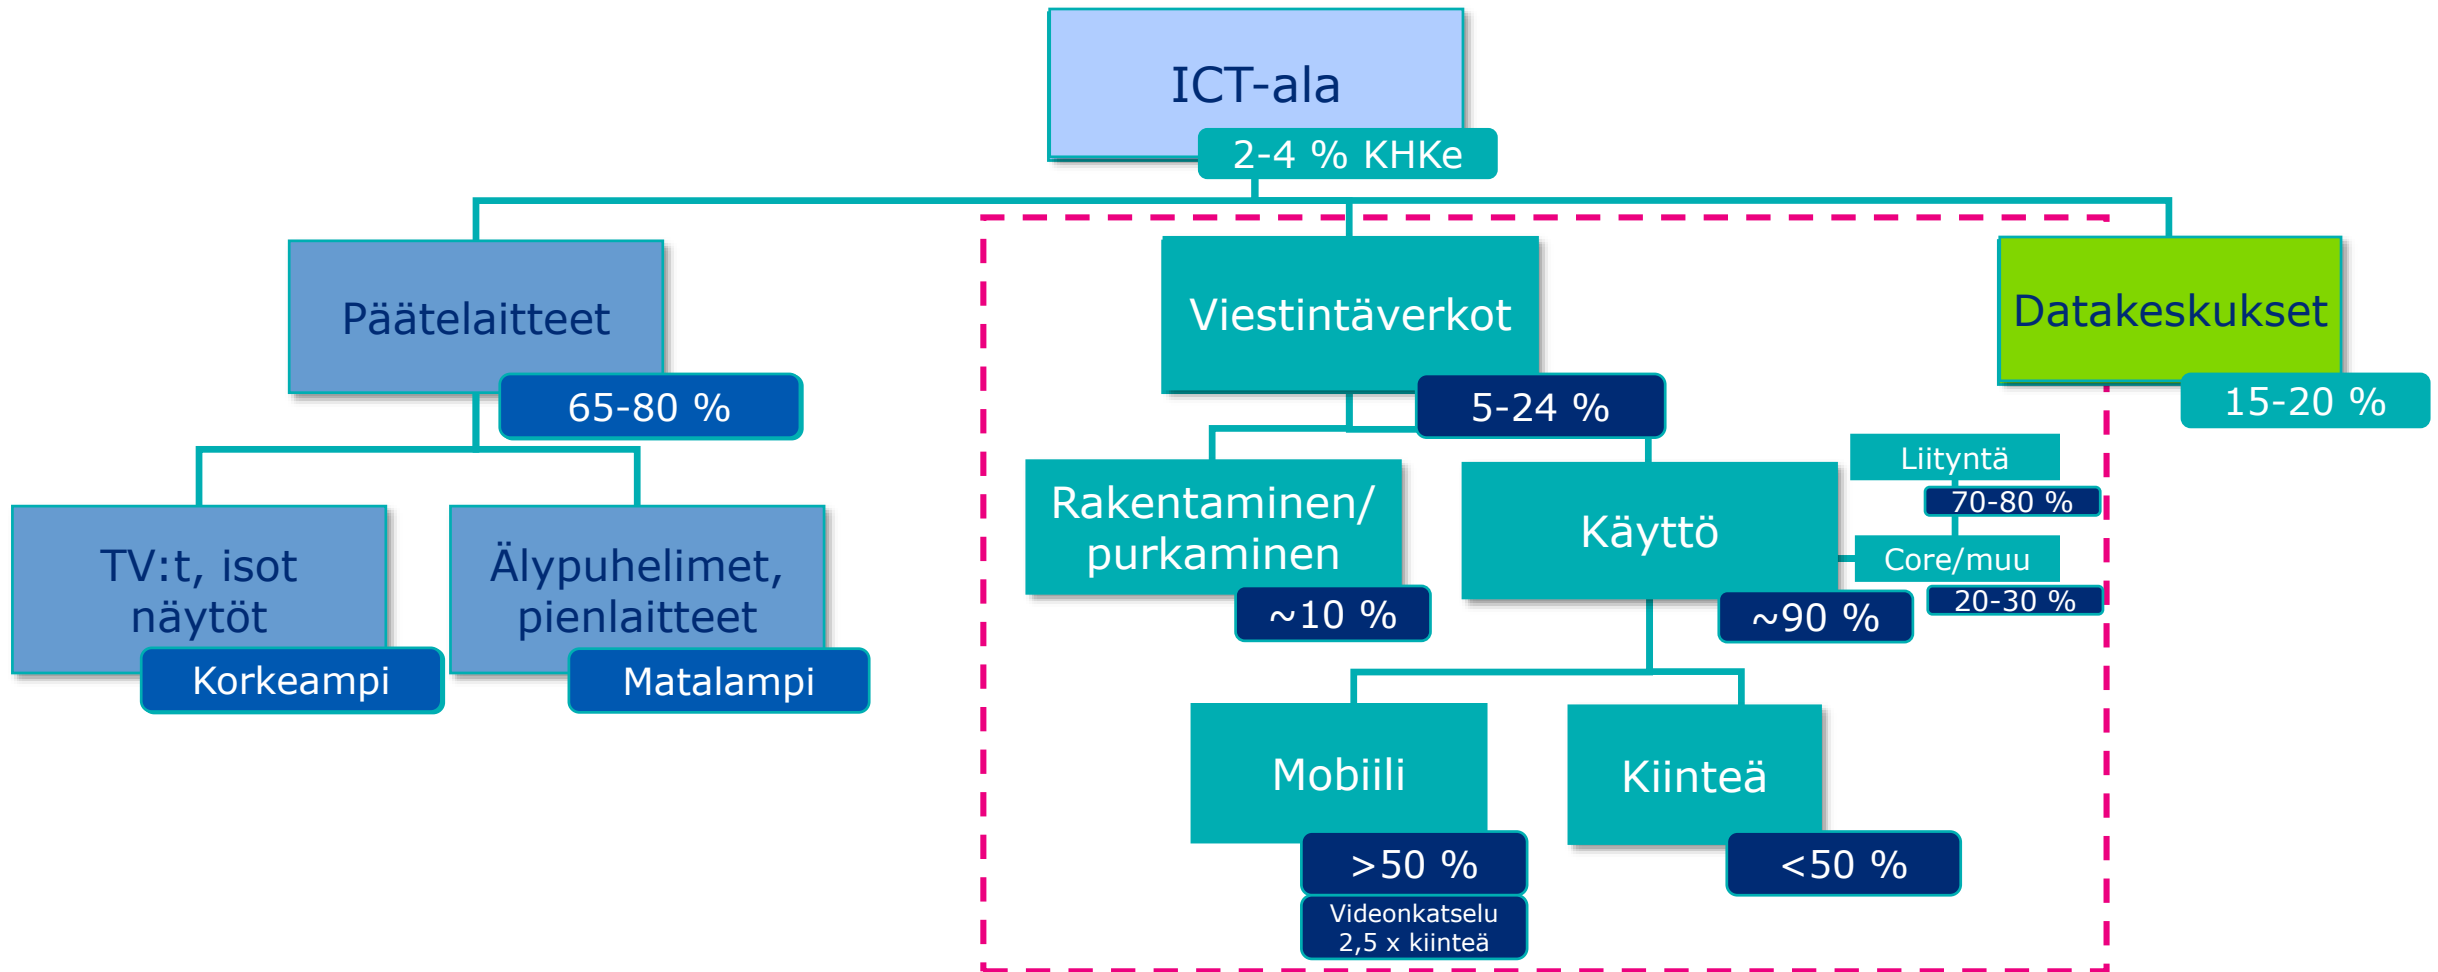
ICT-ala
2-4 % KHKe

Päätelaitteet
65-80 %

Viestintäverkot
5-24 %

Datakeskukset
15-20 %

TV:t, isot näytöt
Korkeampi

Älypuhelimet, pienlaitteet
Matalampi

Rakentaminen/ purkaminen
~10 %

Käyttö
~90 %

Liityntä
70-80 %

Core/muu
20-30 %

Mobiili
>50 %
Videonkatselu 2,5 x kiinteä

Kiinteä
<50 %